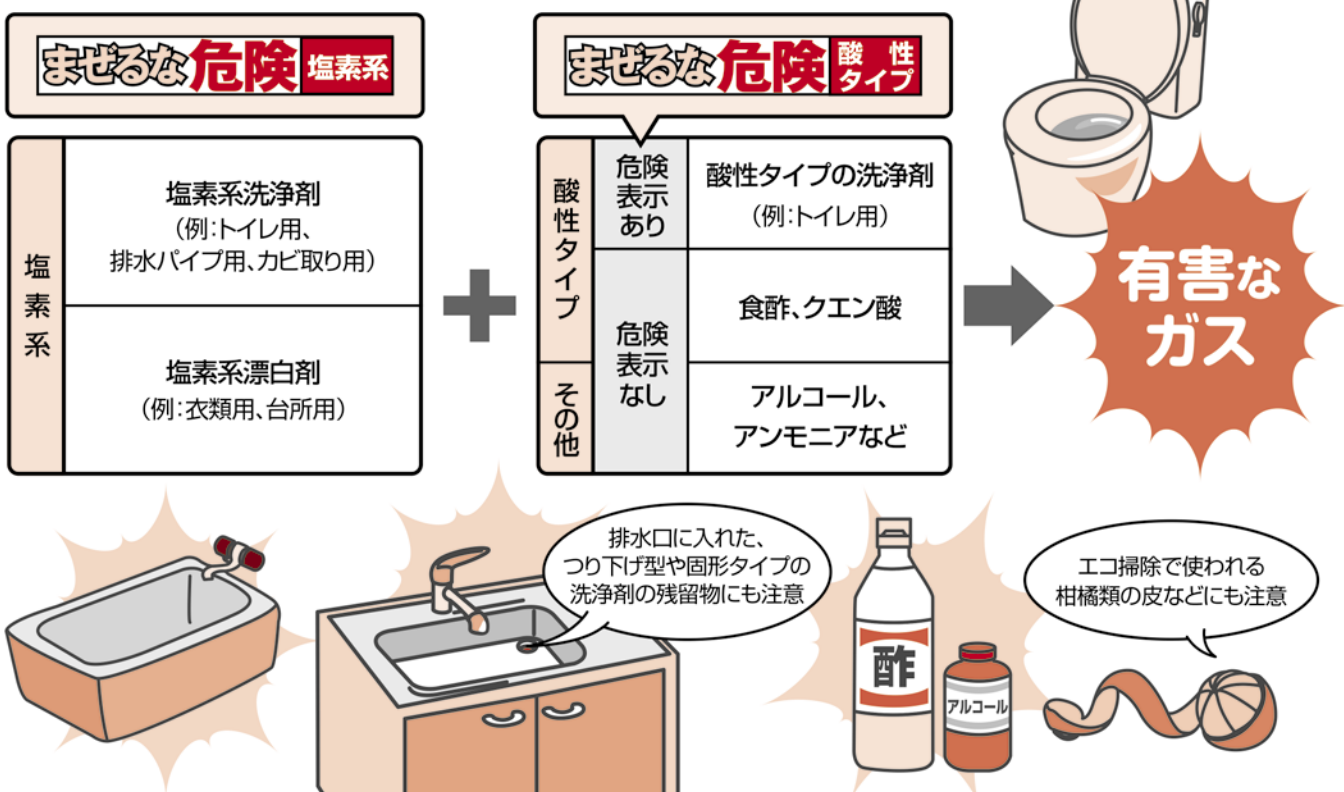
まぜるな危険 塩素系

| 塩素系 | 塩素系洗浄剤（例：トイレ用、排水パイプ用、カビ取り用） |
|---|---|
| | 塩素系漂白剤（例：衣類用、台所用） |

まぜるな危険 酸性タイプ

| | | |
|---|---|---|
| 酸性タイプ | 危険表示あり | 酸性タイプの洗浄剤（例：トイレ用） |
| 酸性タイプ | 危険表示なし | 食酢、クエン酸 |
| その他 | 危険表示なし | アルコール、アンモニアなど |

有害なガス

排水口に入れた、つり下げ型や固形タイプの洗浄剤の残留物にも注意

酢

アルコール

エコ掃除で使われる柑橘類の皮などにも注意